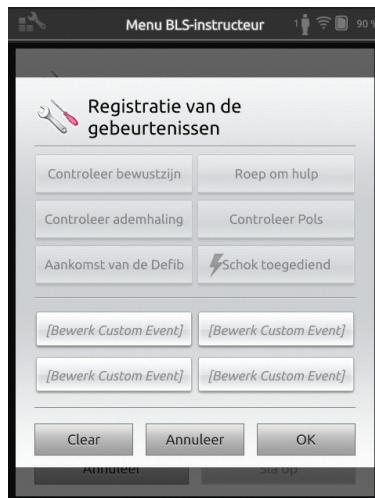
Menu BLS-instructeur 1 90

Registratie van de gebeurtenissen

Controleer bewustzijn
Roep om hulp
Controleer ademhaling
Controleer Pols
Aankomst van de Defib
Schok toegediend

[Bewerk Custom Event]
[Bewerk Custom Event]
[Bewerk Custom Event]
[Bewerk Custom Event]

Clear
Annuleer
OK

Annuleer
Sla op